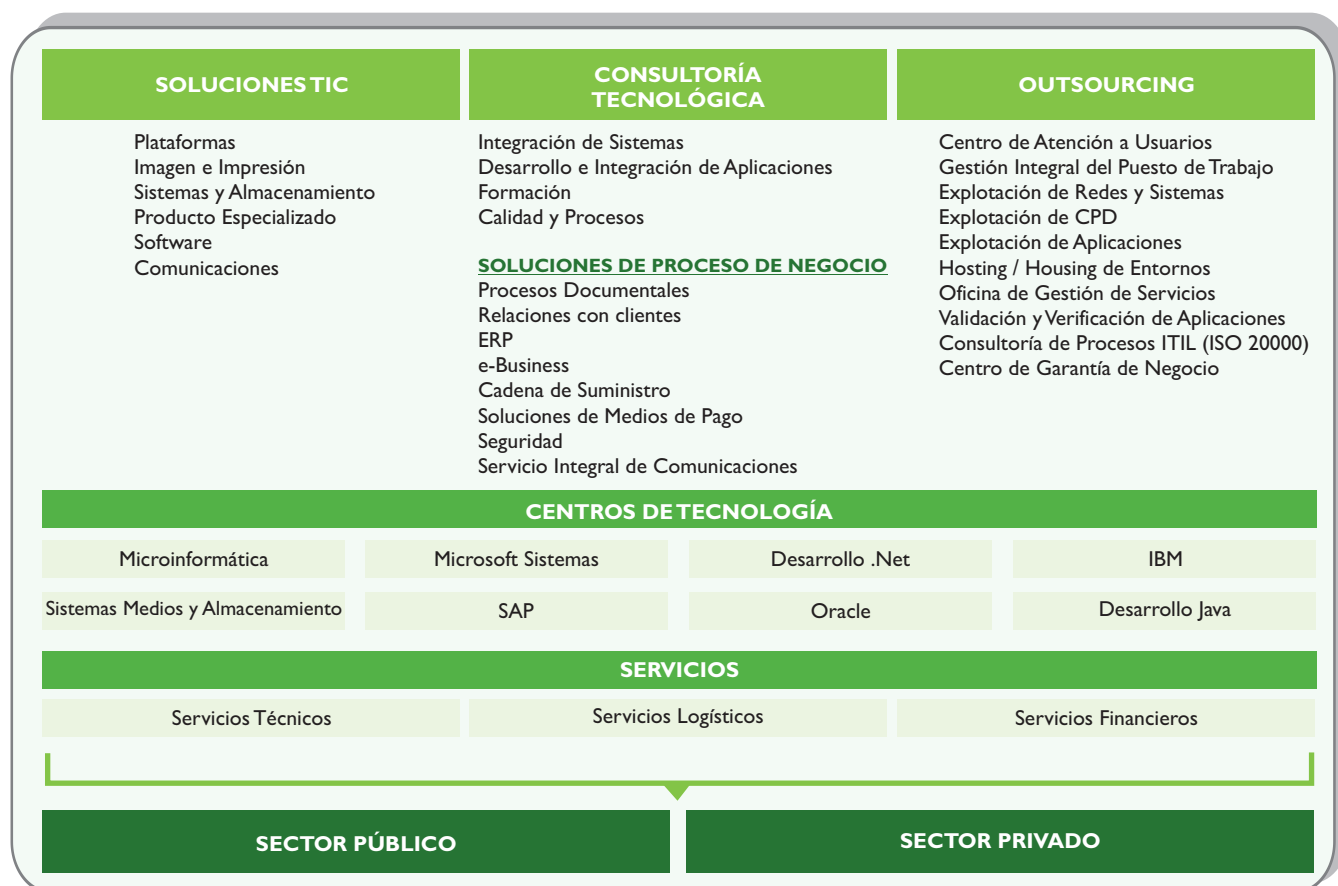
SOLUCIONES TIC

Plataformas
Imagen e Impresión
Sistemas y Almacenamiento
Producto Especializado
Software
Comunicaciones

CONSULTORÍA TECNOLÓGICA

Integración de Sistemas
Desarrollo e Integración de Aplicaciones
Formación
Calidad y Procesos

SOLUCIONES DE PROCESO DE NEGOCIO
Procesos Documentales
Relaciones con clientes
ERP
e-Business
Cadena de Suministro
Soluciones de Medios de Pago
Seguridad
Servicio Integral de Comunicaciones

OUTSOURCING

Centro de Atención a Usuarios
Gestión Integral del Puesto de Trabajo
Explotación de Redes y Sistemas
Explotación de CPD
Explotación de Aplicaciones
Hosting / Housing de Entornos
Oficina de Gestión de Servicios
Validación y Verificación de Aplicaciones
Consultoría de Procesos ITIL (ISO 20000)
Centro de Garantía de Negocio

CENTROS DE TECNOLOGÍA

| Microinformática | Microsoft Sistemas | Desarrollo .Net | IBM |
|---|---|---|---|
| Sistemas Medios y Almacenamiento | SAP | Oracle | Desarrollo Java |

SERVICIOS

| Servicios Técnicos | Servicios Logísticos | Servicios Financieros |
|---|---|---|

SECTOR PÚBLICO

SECTOR PRIVADO